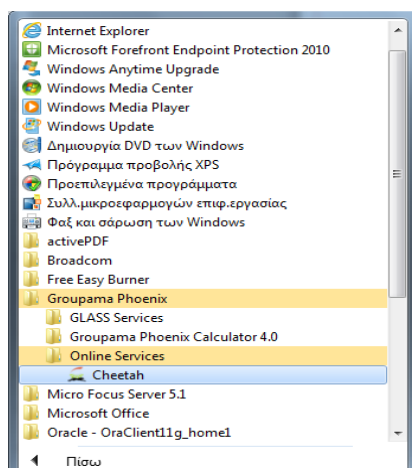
Internet Explorer
Microsoft Forefront Endpoint Protection 2010
Windows Anytime Upgrade
Windows Media Center
Windows Media Player
Windows Update
Δημιουργία DVD των Windows
Πρόγραμμα προβολής XPS
Προεπιλεγμένα προγράμματα
Συλλ.μικροεφαρμογών επιφ.εργασίας
Φαξ και σάρωση των Windows
activePDF
Broadcom
Free Easy Burner
Groupama Phoenix
GLASS Services
Groupama Phoenix Calculator 4.0
Online Services
Cheetah
Micro Focus Server 5.1
Microsoft Office
Oracle - OraClient11g_home1
Πίσω